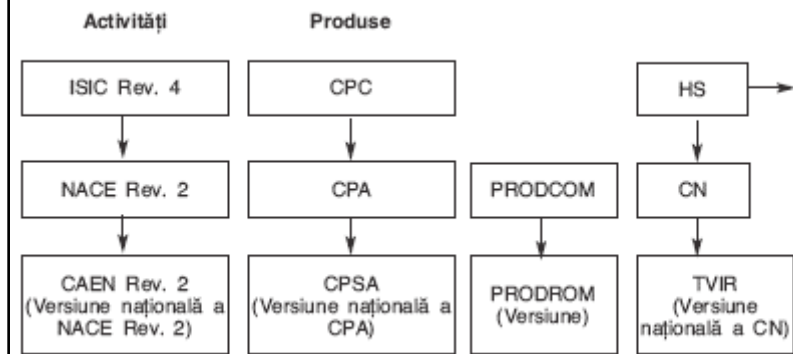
Activități

Produse

ISIC Rev. 4

CPC

HS

NACE Rev. 2

CPA

PRODCOM

CN

CAEN Rev. 2 (Versiune națională a NACE Rev. 2)

CPSA (Versiune națională a CPA)

PRODROM (Versiune)

TVIR (Versiune națională a CN)